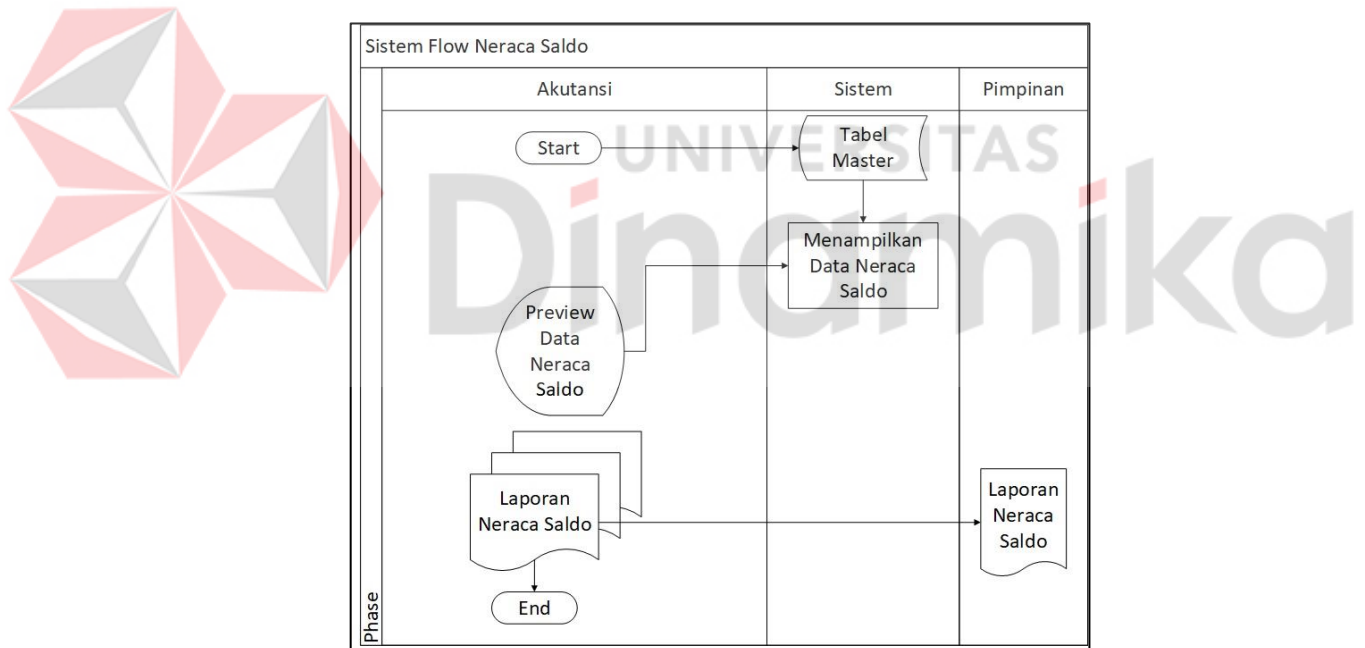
Sistem Flow Neraca Saldo

Akutansi

Sistem

Pimpinan

Start

Tabel Master

Menampilkan Data Neraca Saldo

Preview Data Neraca Saldo

Laporan Neraca Saldo

Laporan Neraca Saldo

End

Phase

UNIVERSITAS Dinamika